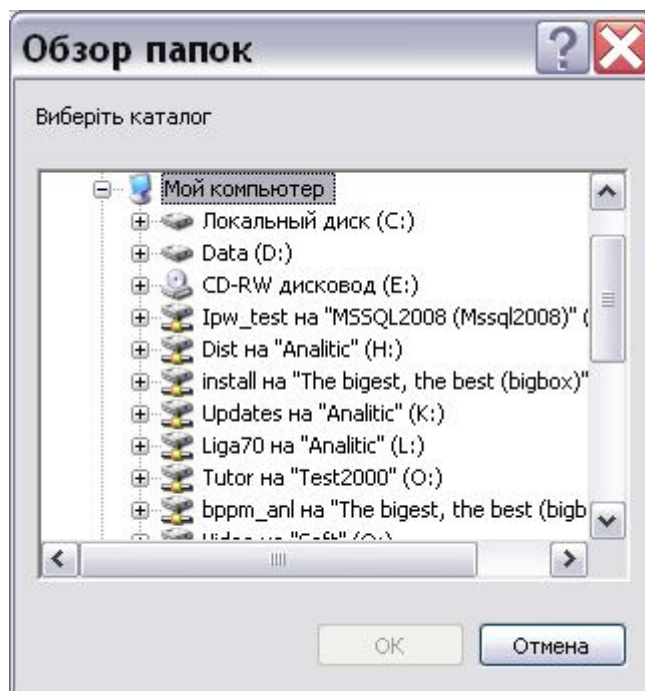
Обзор папок

Виберіть каталог

Мой компьютер
Локальный диск (C:)
Data (D:)
CD-RW дисковод (E:)
Ipw_test на "MSSQL2008 (Mssql2008)" (
Dist на "Analitic" (H:)
install на "The bigest, the best (bigbox)"
Updates на "Analitic" (K:)
Liga70 на "Analitic" (L:)
Tutor на "Test2000" (O:)
bppm_anl на "The bigest, the best (bigb
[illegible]

OK
Отмена